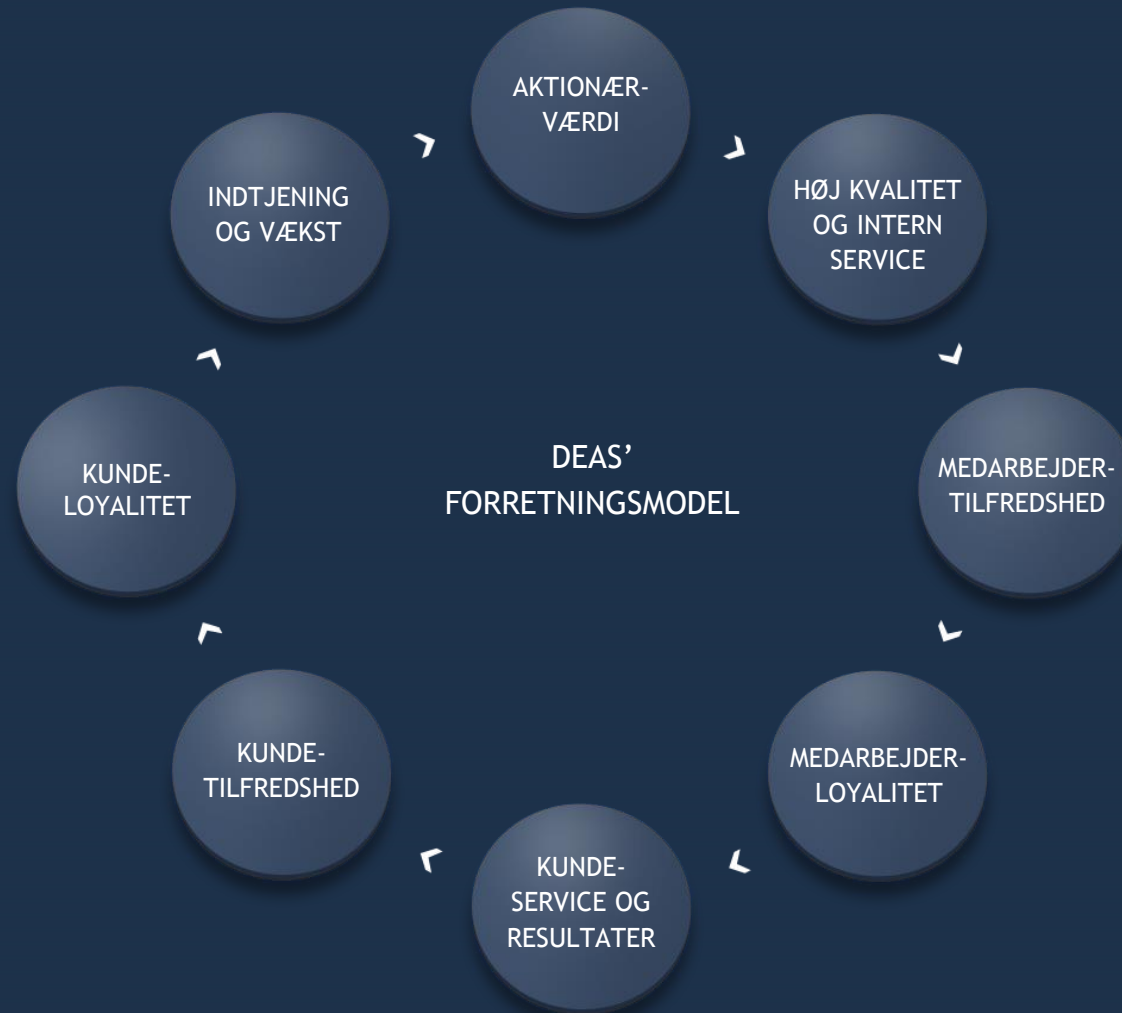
AKTIONÆR-VÆRDI

HØJ KVALITET OG INTERN SERVICE

MEDARBEJDER-TILFREDSHED

MEDARBEJDER-LOYALITET

KUNDE-SERVICE OG RESULTATER

KUNDE-TILFREDSHED

KUNDE-LOYALITET

INDTJENING OG VÆKST

DEAS' FORRETNINGSMODEL